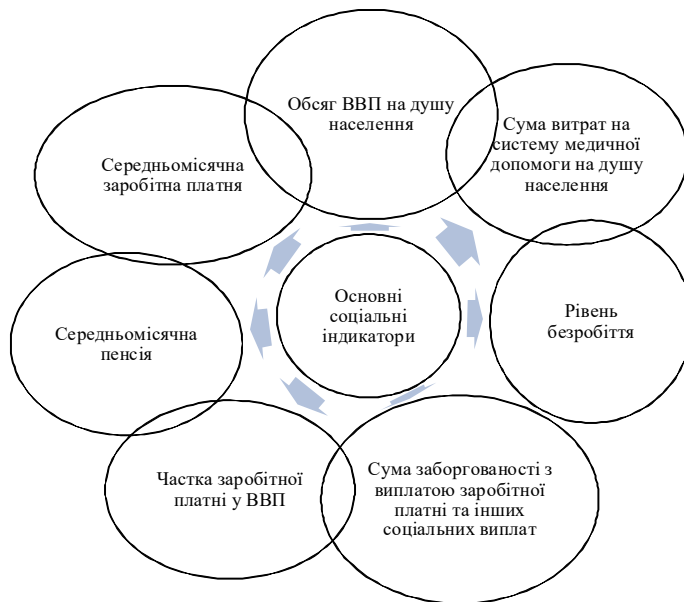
Обсяг ВВП на душу населення

Сума витрат на систему медичної допомоги на душу населення

Середньомісячна заробітна платня

Основні соціальні індикатори

Рівень безробіття

Середньомісячна пенсія

Частка заробітної платні у ВВП

Сума заборгованості з виплатою заробітної платні та інших соціальних виплат